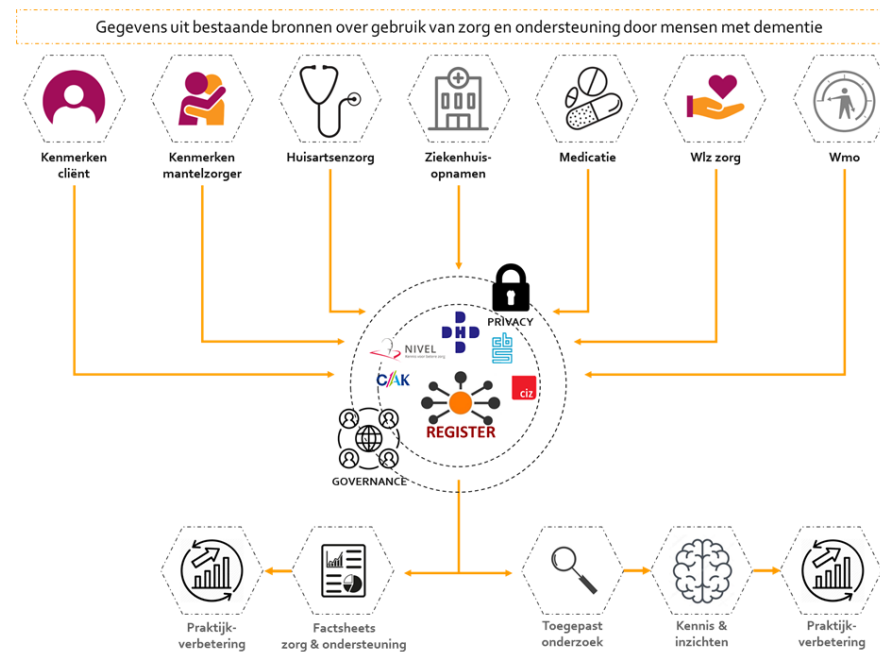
Gegevens uit bestaande bronnen over gebruik van zorg en ondersteuning door mensen met dementie

Kenmerken cliënt

Kenmerken mantelzorger

Huisartsenzorg

Ziekenhuisopnamen

Medicatie

Wlz zorg

Wmo

PRIVACY

DHD

NIVEL

CAK

ciz

REGISTER

GOVERNANCE

Praktijkverbetering

Factsheets zorg & ondersteuning

Toegepast onderzoek

Kennis & inzichten

Praktijkverbetering